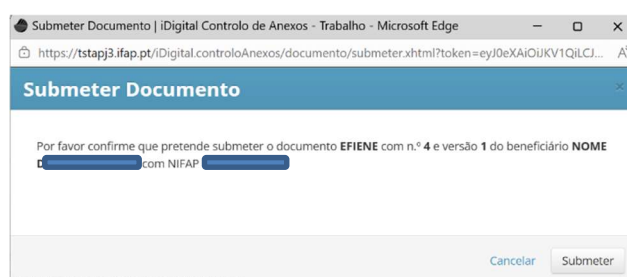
Submeter Documento | iDigital Controlo de Anexos - Trabalho - Microsoft Edge

https://tstapj3.ifap.pt/iDigital.controloAnexos/documento/submeter.xhtml?token=eyJ0eXAiOiJKV1QiLCJ...

Submeter Documento

Por favor confirme que pretende submeter o documento **EFIENE** com n.º **4** e versão **1** do beneficiário **NOME** D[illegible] com NIFAP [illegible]

Cancelar Submeter